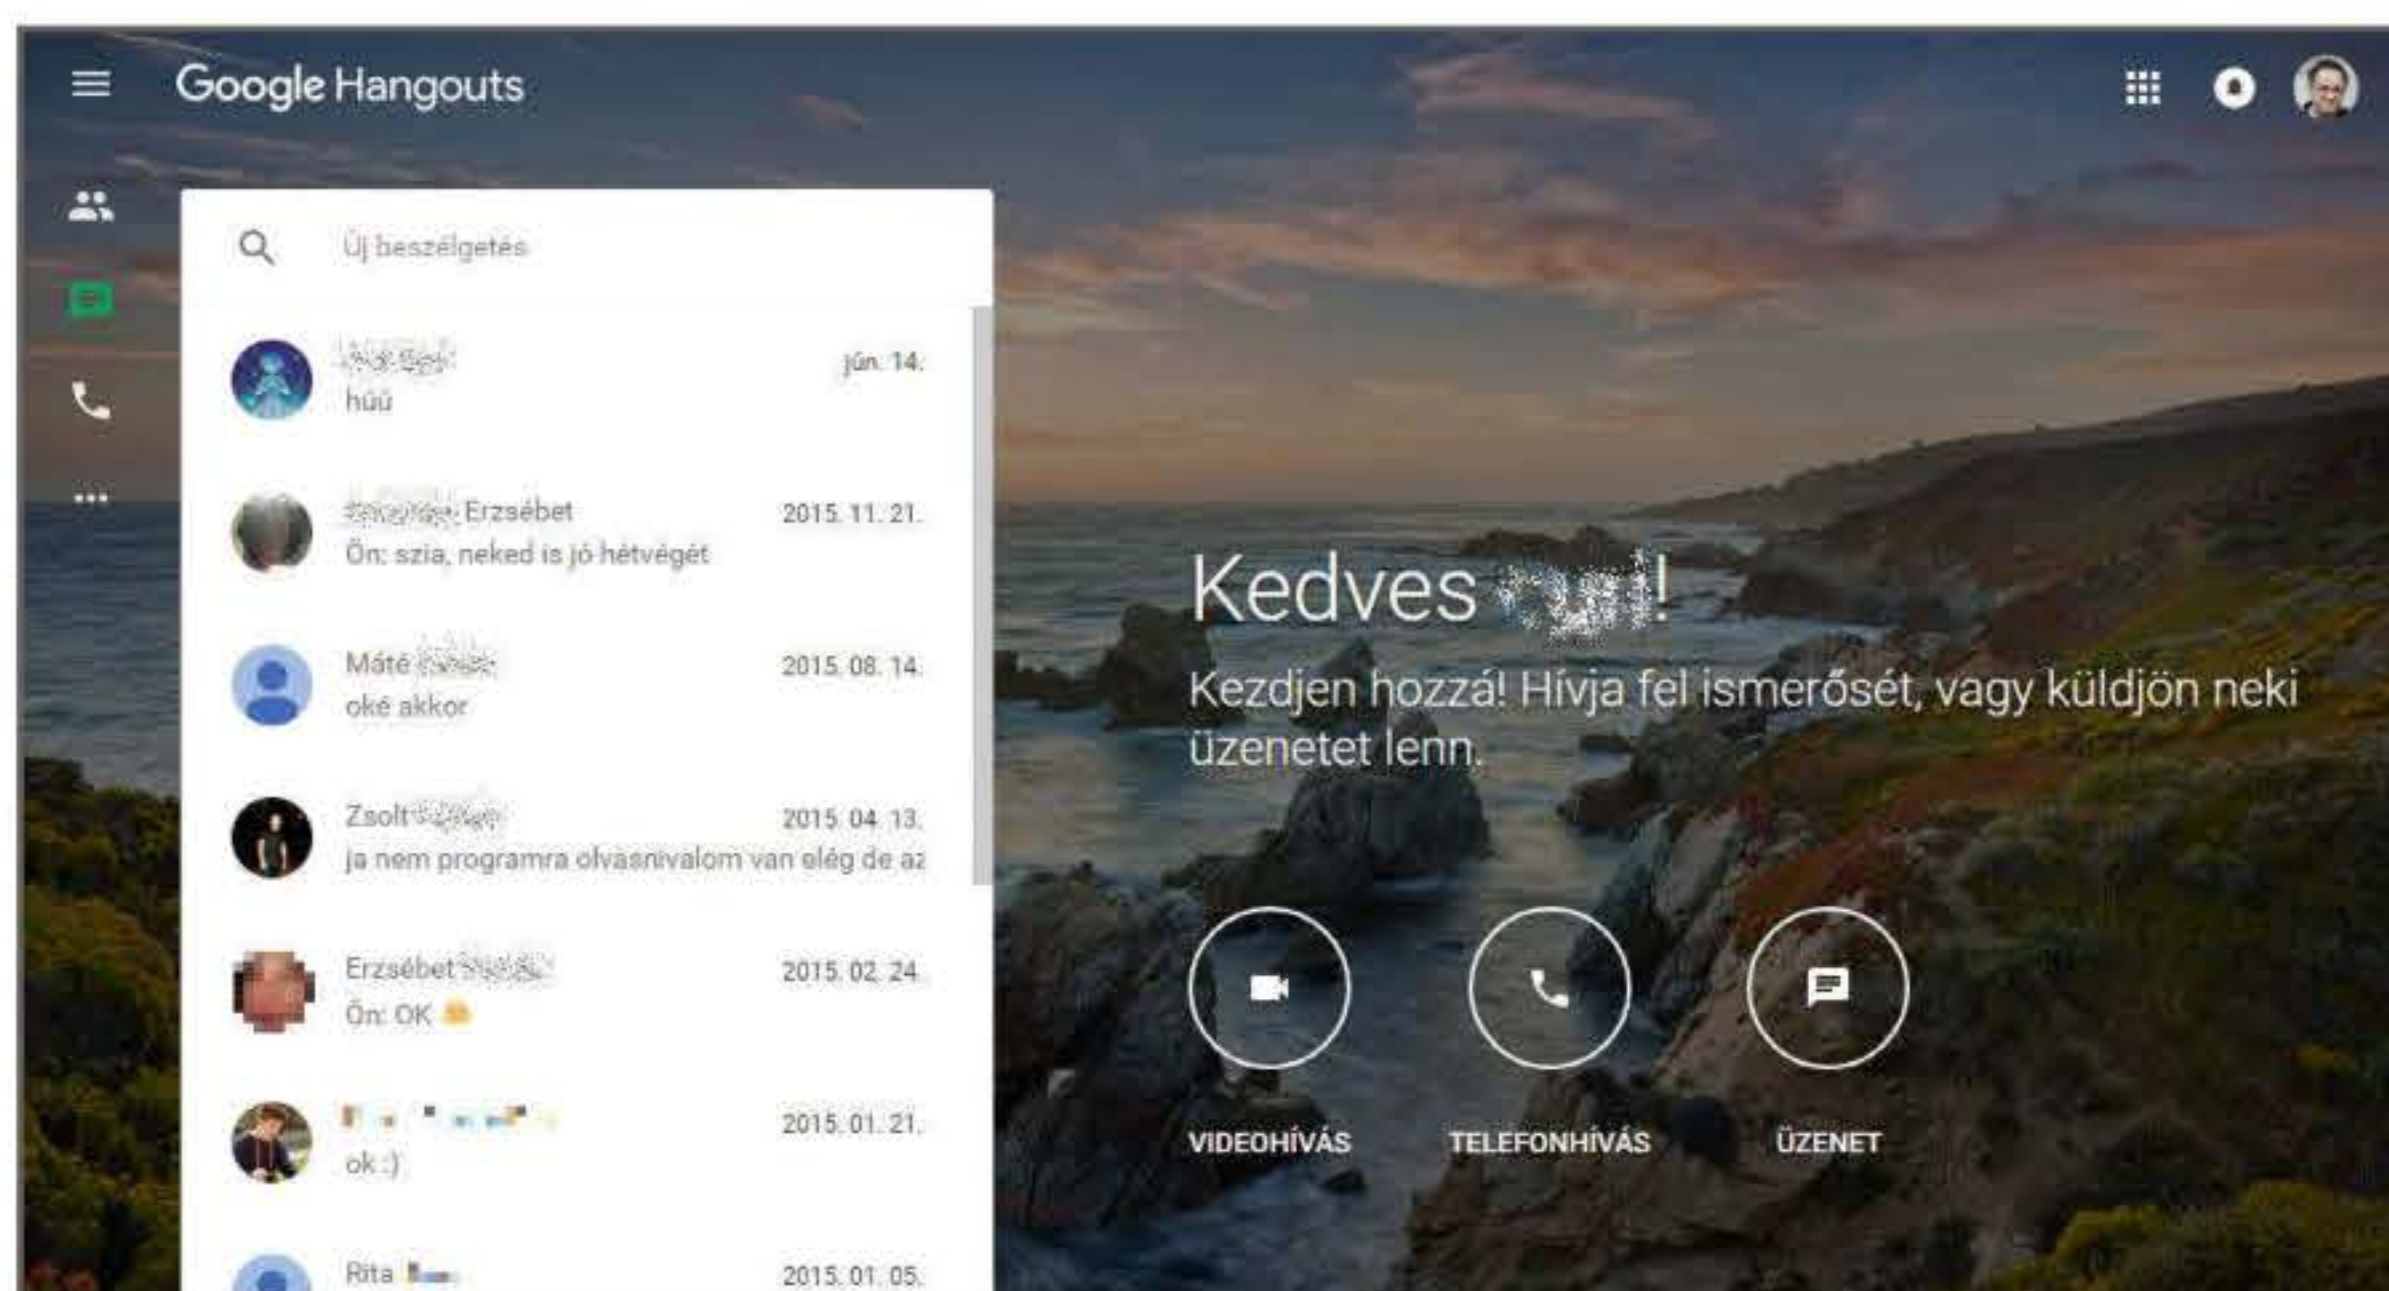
Google Hangouts

Új beszélgetés

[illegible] jún. 14.
húú

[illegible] Erzsébet 2015. 11. 21.
Ön: szia, neked is jó hétvégét

Máté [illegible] 2015. 08. 14.
oké akkor

Zsolt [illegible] 2015. 04. 13.
ja nem programra olvasnivalom van elég de az

Erzsébet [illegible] 2015. 02. 24.
Ön: OK

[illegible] 2015. 01. 21.
ok :)

Rita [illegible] 2015. 01. 05.

Kedves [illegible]!

Kezdjen hozzá! Hívja fel ismerősét, vagy küldjön neki üzenetet lenn.

VIDEOHÍVÁS

TELEFONHÍVÁS

ÜZENET